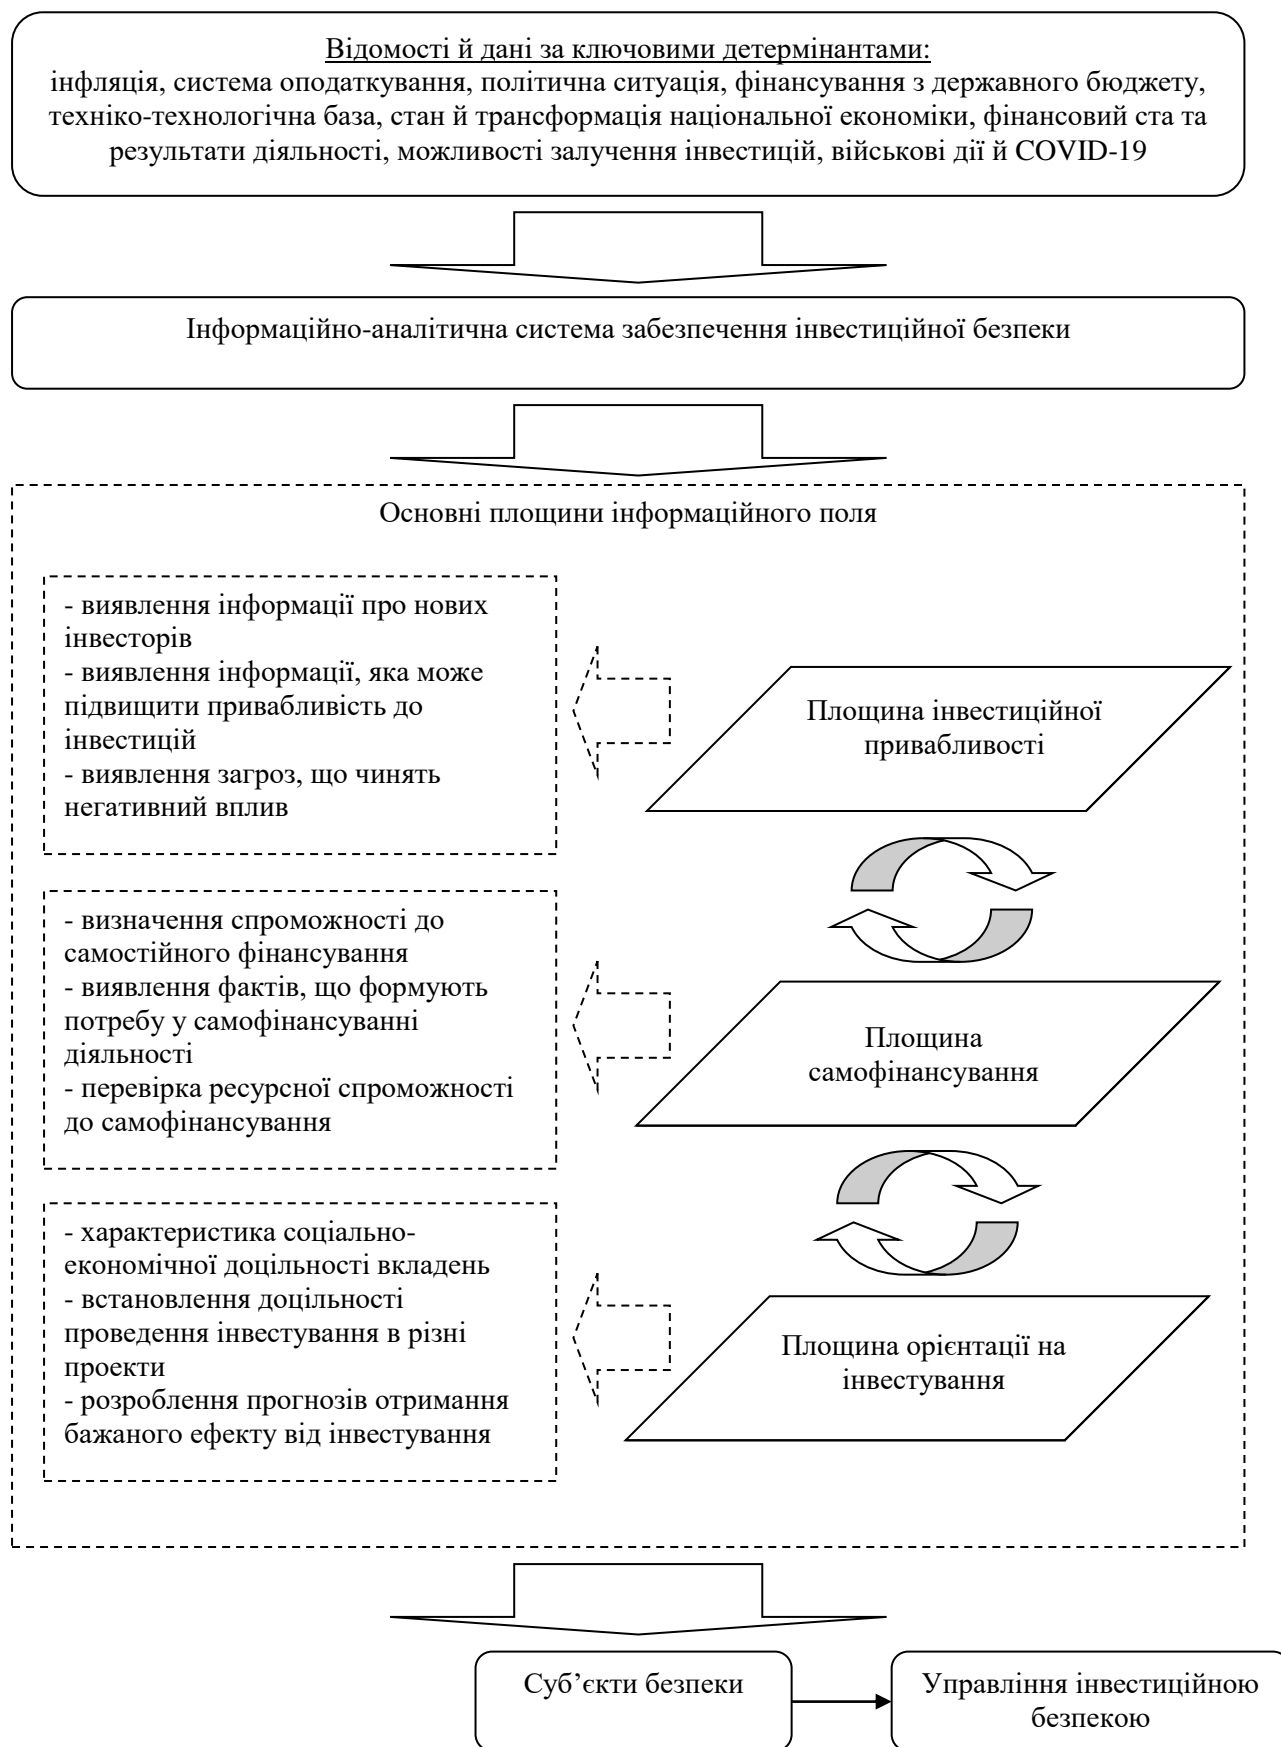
Відомості й дані за ключовими детермінантами:
інфляція, система оподаткування, політична ситуація, фінансування з державного бюджету, техніко-технологічна база, стан й трансформація національної економіки, фінансовий ста та результати діяльності, можливості залучення інвестицій, військові дії й COVID-19

Інформаційно-аналітична система забезпечення інвестиційної безпеки

Основні площини інформаційного поля

- виявлення інформації про нових інвесторів
- виявлення інформації, яка може підвищити привабливість до інвестицій
- виявлення загроз, що чинять негативний вплив

Площина інвестиційної привабливості

- визначення спроможності до самостійного фінансування
- виявлення фактів, що формують потребу у самофінансуванні діяльності
- перевірка ресурсної спроможності до самофінансування

Площина самофінансування

- характеристика соціально-економічної доцільності вкладень
- встановлення доцільності проведення інвестування в різні проекти
- розроблення прогнозів отримання бажаного ефекту від інвестування

Площина орієнтації на інвестування

Суб'єкти безпеки

Управління інвестиційною безпекою